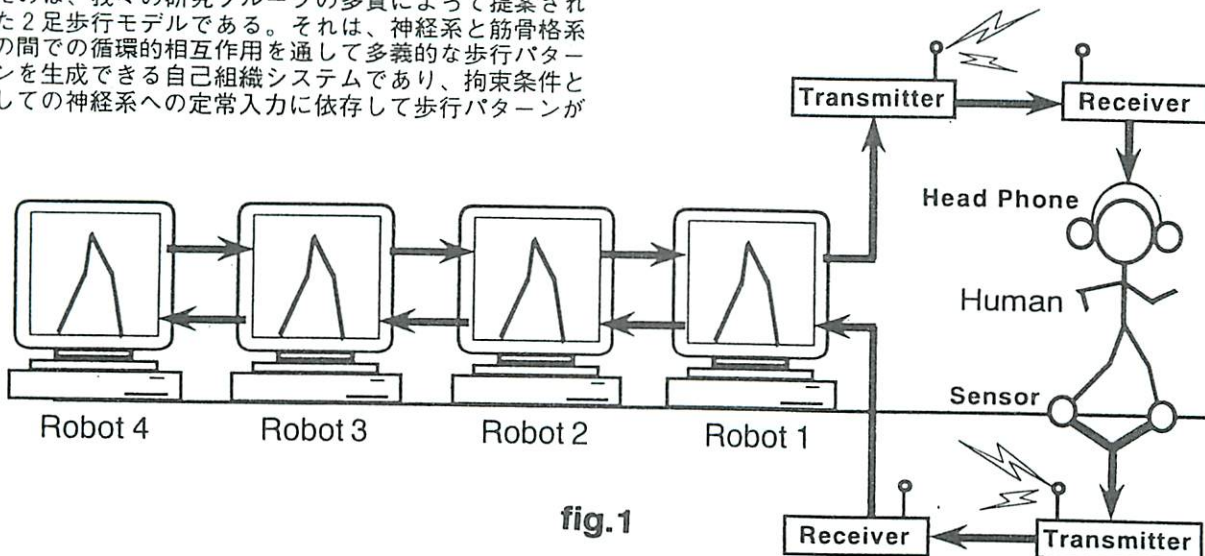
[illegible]た2足歩行モデルである。それは、神経系と筋骨格系の間での循環的相互作用を通して多義的な歩行パターンを生成できる自己組織システムであり、拘束条件としての神経系への定常入力に依存して歩行パターンが

Transmitter
Receiver
Head Phone
Human
Sensor
Robot 4
Robot 3
Robot 2
Robot 1
fig.1
Receiver
Transmitter